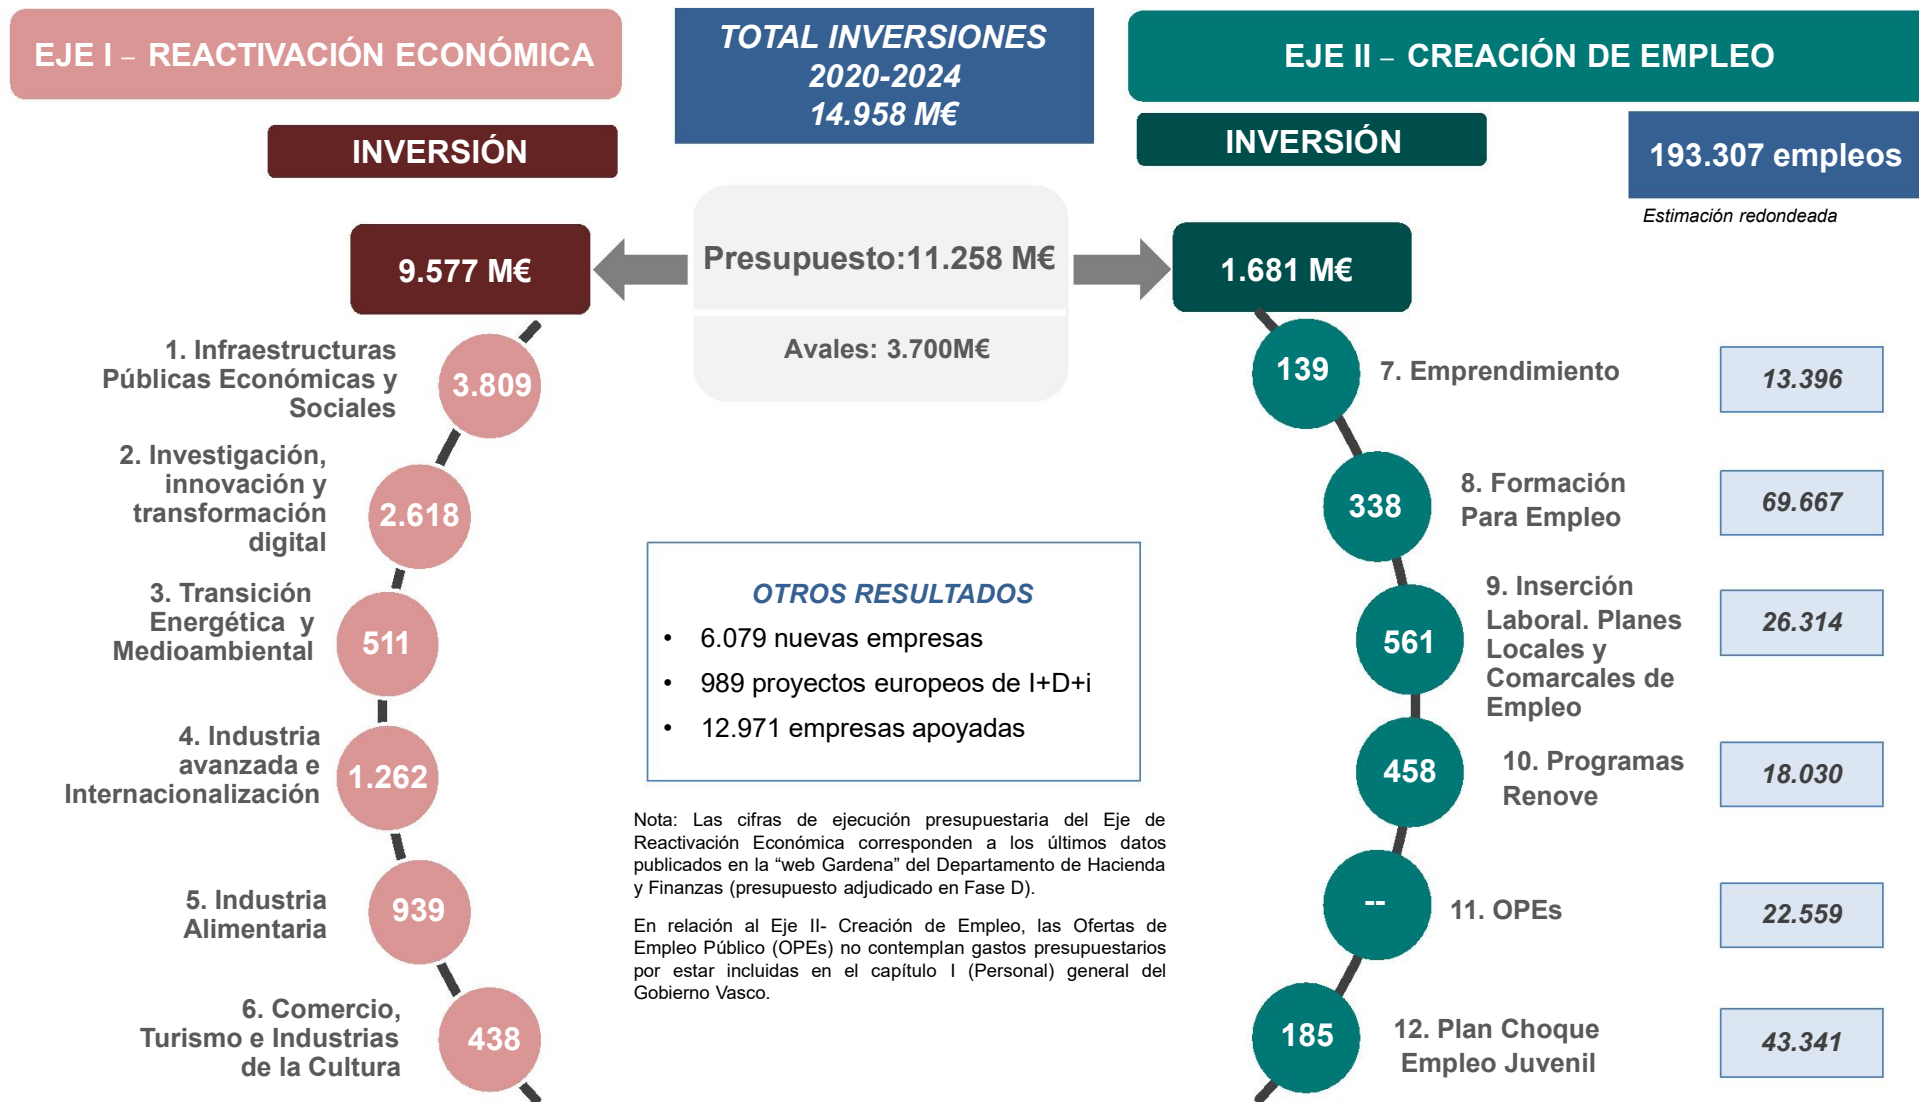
EJE I – REACTIVACIÓN ECONÓMICA

TOTAL INVERSIONES 2020-2024 14.958 M€

EJE II – CREACIÓN DE EMPLEO

INVERSIÓN

INVERSIÓN

193.307 empleos

Estimación redondeada

9.577 M€

Presupuesto:11.258 M€

Avales: 3.700M€

1.681 M€

1. Infraestructuras Públicas Económicas y Sociales
3.809

2. Investigación, innovación y transformación digital
2.618

3. Transición Energética y Medioambiental
511

4. Industria avanzada e Internacionalización
1.262

5. Industria Alimentaria
939

6. Comercio, Turismo e Industrias de la Cultura
438

139
7. Emprendimiento
13.396

338
8. Formación Para Empleo
69.667

561
9. Inserción Laboral. Planes Locales y Comarcales de Empleo
26.314

458
10. Programas Renove
18.030

--
11. OPEs
22.559

185
12. Plan Choque Empleo Juvenil
43.341

OTROS RESULTADOS
• 6.079 nuevas empresas
• 989 proyectos europeos de I+D+i
• 12.971 empresas apoyadas

Nota: Las cifras de ejecución presupuestaria del Eje de Reactivación Económica corresponden a los últimos datos publicados en la “web Gardena” del Departamento de Hacienda y Finanzas (presupuesto adjudicado en Fase D).

En relación al Eje II- Creación de Empleo, las Ofertas de Empleo Público (OPEs) no contemplan gastos presupuestarios por estar incluidas en el capítulo I (Personal) general del Gobierno Vasco.